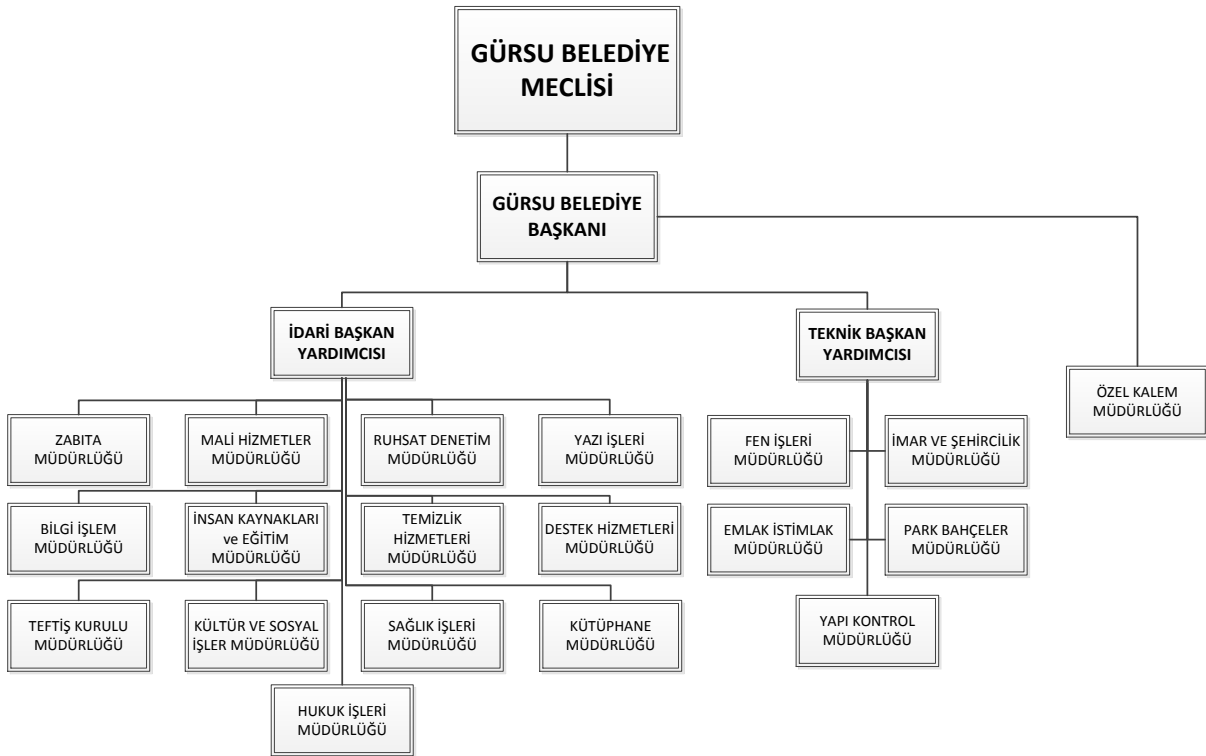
GÜRSU BELEDİYE MECLİSİ

GÜRSU BELEDİYE BAŞKANI

İDARİ BAŞKAN YARDIMCISI

TEKNİK BAŞKAN YARDIMCISI

ÖZEL KALEM MÜDÜRLÜĞÜ

ZABITA MÜDÜRLÜĞÜ

MALİ HİZMETLER MÜDÜRLÜĞÜ

RUHSAT DENETİM MÜDÜRLÜĞÜ

YAZI İŞLERİ MÜDÜRLÜĞÜ

BİLGİ İŞLEM MÜDÜRLÜĞÜ

İNSAN KAYNAKLARI ve EĞİTİM MÜDÜRLÜĞÜ

TEMİZLİK HİZMETLERİ MÜDÜRLÜĞÜ

DESTEK HİZMETLERİ MÜDÜRLÜĞÜ

TEFTİŞ KURULU MÜDÜRLÜĞÜ

KÜLTÜR VE SOSYAL İŞLER MÜDÜRLÜĞÜ

SAĞLIK İŞLERİ MÜDÜRLÜĞÜ

KÜTÜPHANE MÜDÜRLÜĞÜ

HUKUK İŞLERİ MÜDÜRLÜĞÜ

FEN İŞLERİ MÜDÜRLÜĞÜ

İMAR VE ŞEHİRCİLİK MÜDÜRLÜĞÜ

EMLAK İSTİMLAK MÜDÜRLÜĞÜ

PARK BAHÇELER MÜDÜRLÜĞÜ

YAPI KONTROL MÜDÜRLÜĞÜ